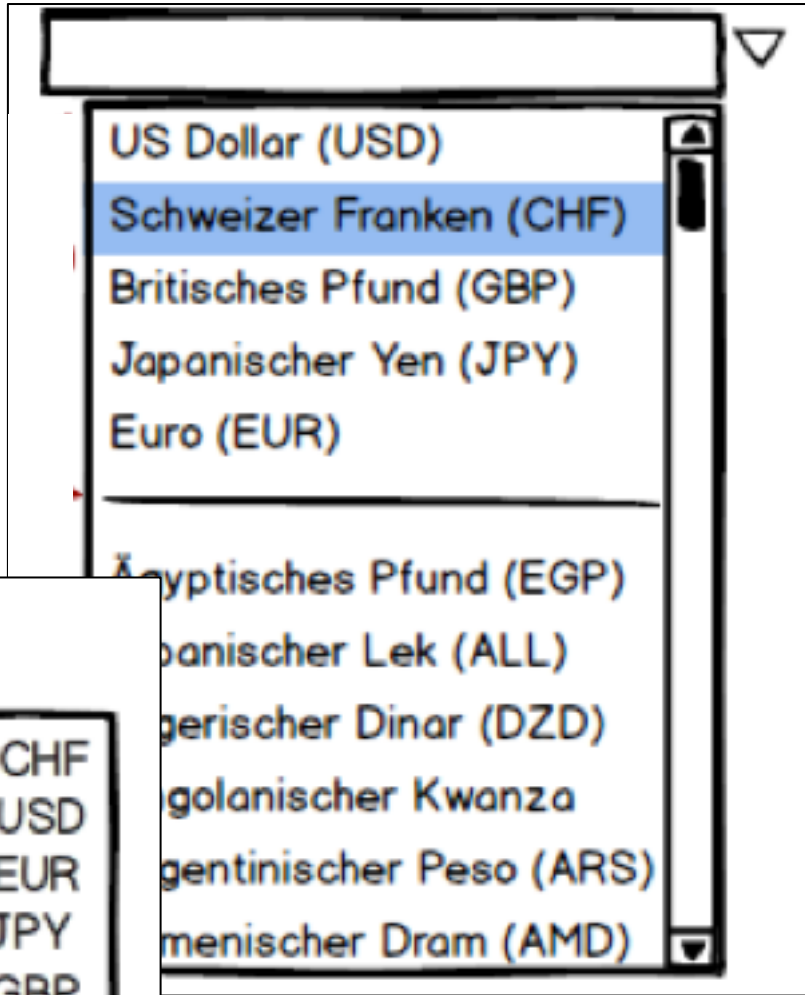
US Dollar (USD)
Schweizer Franken (CHF)
Britisches Pfund (GBP)
Japanischer Yen (JPY)
Euro (EUR)

Ägyptisches Pfund (EGP)
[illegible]banischer Lek (ALL)
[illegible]gerischer Dinar (DZD)
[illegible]golanischer Kwanza
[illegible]gentinischer Peso (ARS)
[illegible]menischer Dram (AMD)

CHF
USD
EUR
JPY
GBP